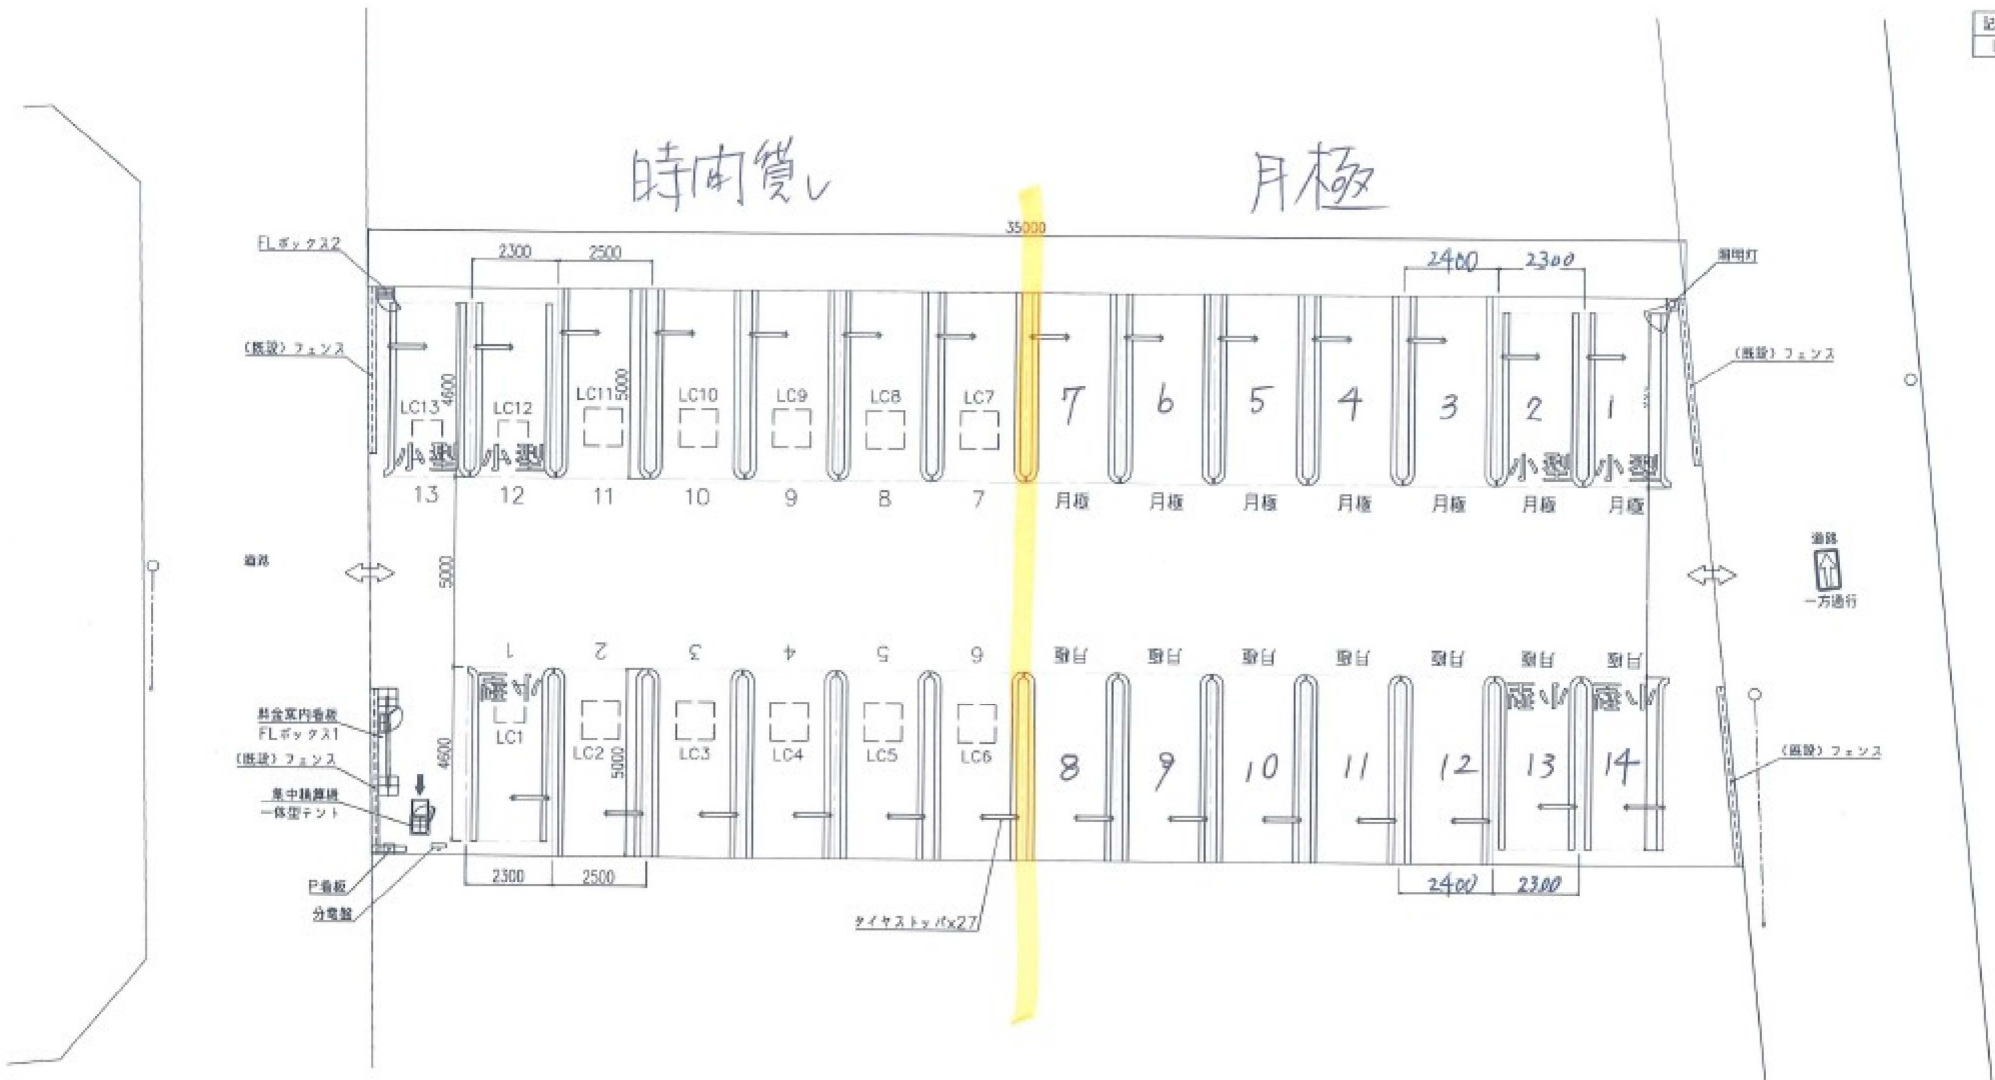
時間貸し

月極

35000

FLボックス2

2300 2500

2400 2300

照明灯

(既設) フェンス

(既設) フェンス

LC13 4600 LC12 LC11 5000 LC10 LC9 LC8 LC7

7 6 5 4 3 2 1

小型 小型 小型 小型

13 12 11 10 9 8 7 月極 月極 月極 月極 月極 月極 月極

道路

5000

道路

一方通行

1 2 3 4 5 6 月極 月極 月極 月極 月極 月極 月極

小型 小型 小型

料金案内看板

FLボックス1

(既設) フェンス

集中精算機 一体型テント

LC1 4600 LC2 5000 LC3 LC4 LC5 LC6

8 9 10 11 12 13 14

(既設) フェンス

P看板

分電盤

2300 2500

2400 2300

タイヤストッパx27